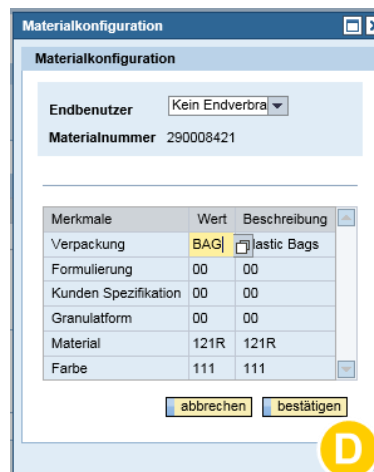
Materialkonfiguration

Materialkonfiguration

Endbenutzer Kein Endverbra

Materialnummer 290008421

| Merkmale | Wert | Beschreibung |
|---|---|---|
| Verpackung | BAG | lastic Bags |
| Formulierung | 00 | 00 |
| Kunden Spezifikation | 00 | 00 |
| Granulatform | 00 | 00 |
| Material | 121R | 121R |
| Farbe | 111 | 111 |

abbrechen bestätigen

D